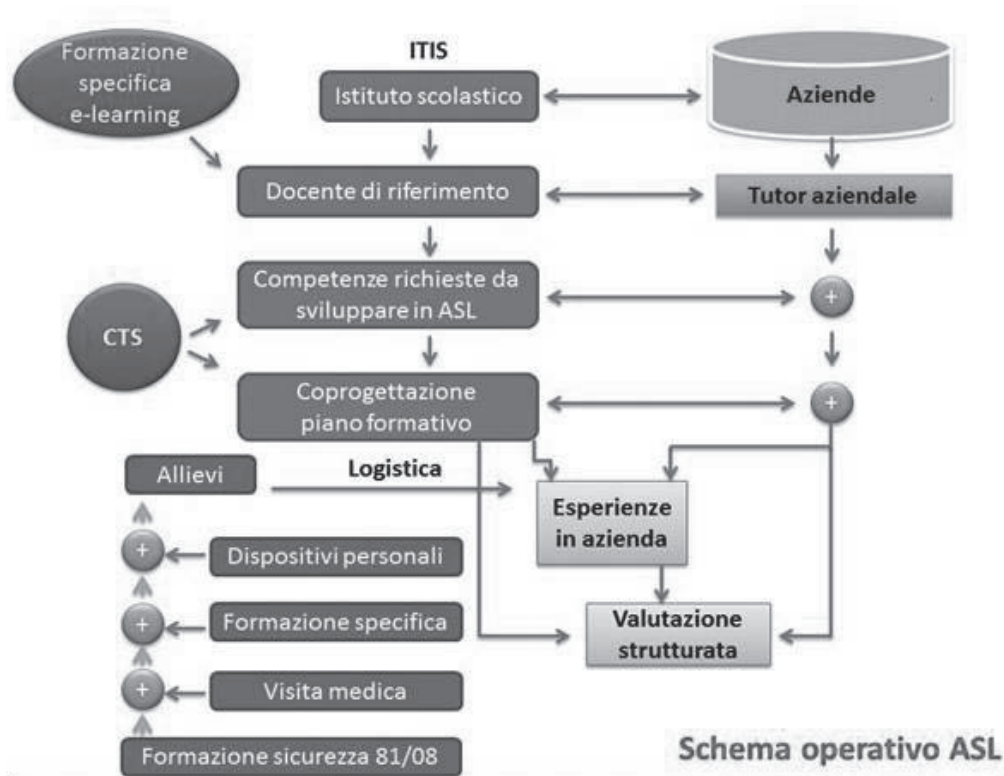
Formazione specifica e-learning

ITIS

Istituto scolastico

Aziende

Docente di riferimento

Tutor aziendale

Competenze richieste da sviluppare in ASL

+

CTS

Coprogettazione piano formativo

+

Allievi

Logistica

Esperienze in azienda

+

Dispositivi personali

+

Formazione specifica

Valutazione strutturata

+

Visita medica

Formazione sicurezza 81/08

Schema operativo ASL